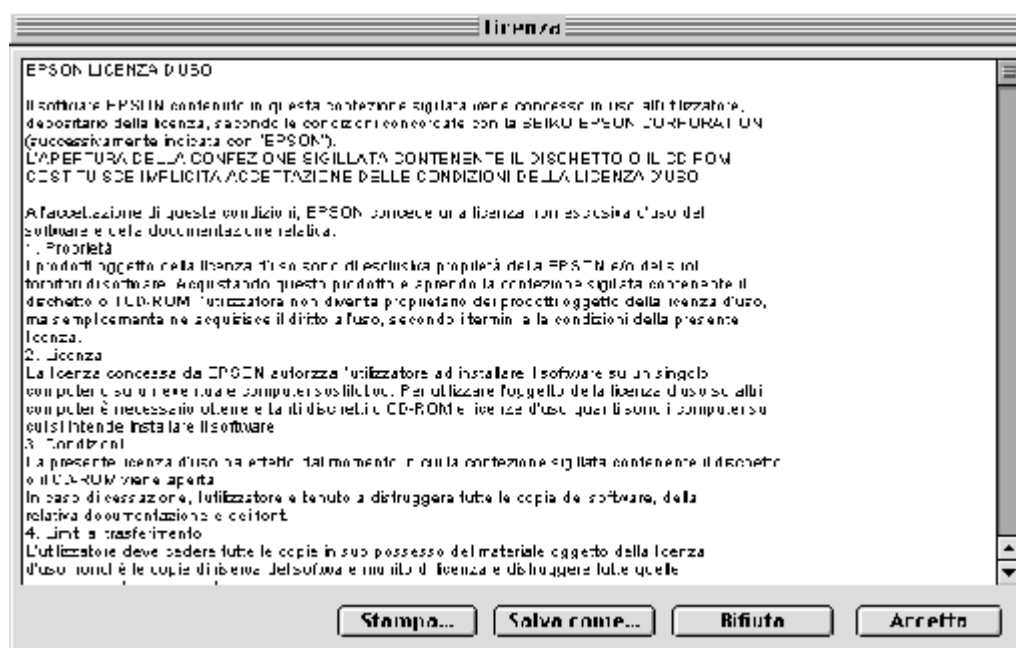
Licenza

EPSON LICENZA D'USO

Il software EPSON contenuto in questa confezione sigillata viene concesso in uso all'utilizzatore, depositario della licenza, secondo le condizioni concordate con la SEIKO EPSON CORPORATION (successivamente indicata con "EPSON").
L'APERTURA DELLA CONFEZIONE SIGILLATA CONTENENTE IL DISCHETTO O IL CD-ROM COSTITUISCE IMPLICITA ACCETTAZIONE DELLE CONDIZIONI DELLA LICENZA D'USO

All'accettazione di queste condizioni, EPSON concede una licenza non esclusiva d'uso del software e della documentazione relativa.
1. Proprietà
I prodotti oggetto della licenza d'uso sono di esclusiva proprietà della EPSON e/o dei suoi fornitori di software. Acquistando questo prodotto e aprendo la confezione sigillata contenente il dischetto o il CD-ROM l'utilizzatore non diventa proprietario dei prodotti oggetto della licenza d'uso, ma semplicemente ne acquisisce il diritto all'uso, secondo i termini e le condizioni della presente licenza.
2. Licenza
La licenza concessa da EPSON autorizza l'utilizzatore ad installare il software su un singolo computer e su un eventuale computer sostitutivo. Per utilizzare l'oggetto della licenza d'uso su altri computer è necessario ottenere tanti dischetti o CD-ROM e licenze d'uso quanti sono i computer su cui si intende installare il software
3. Condizioni
La presente licenza d'uso ha effetto dal momento in cui la confezione sigillata contenente il dischetto o il CD-ROM viene aperta
In caso di cessazione, l'utilizzatore è tenuto a distruggere tutte le copie del software, della relativa documentazione e dei font.
4. Limiti al trasferimento
L'utilizzatore deve cedere tutte le copie in suo possesso del materiale oggetto della licenza d'uso nonché le copie di licenza del software e modulo di licenza e distruggere tutte quelle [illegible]

Stampa... Salva come... Rifiuta Accetta